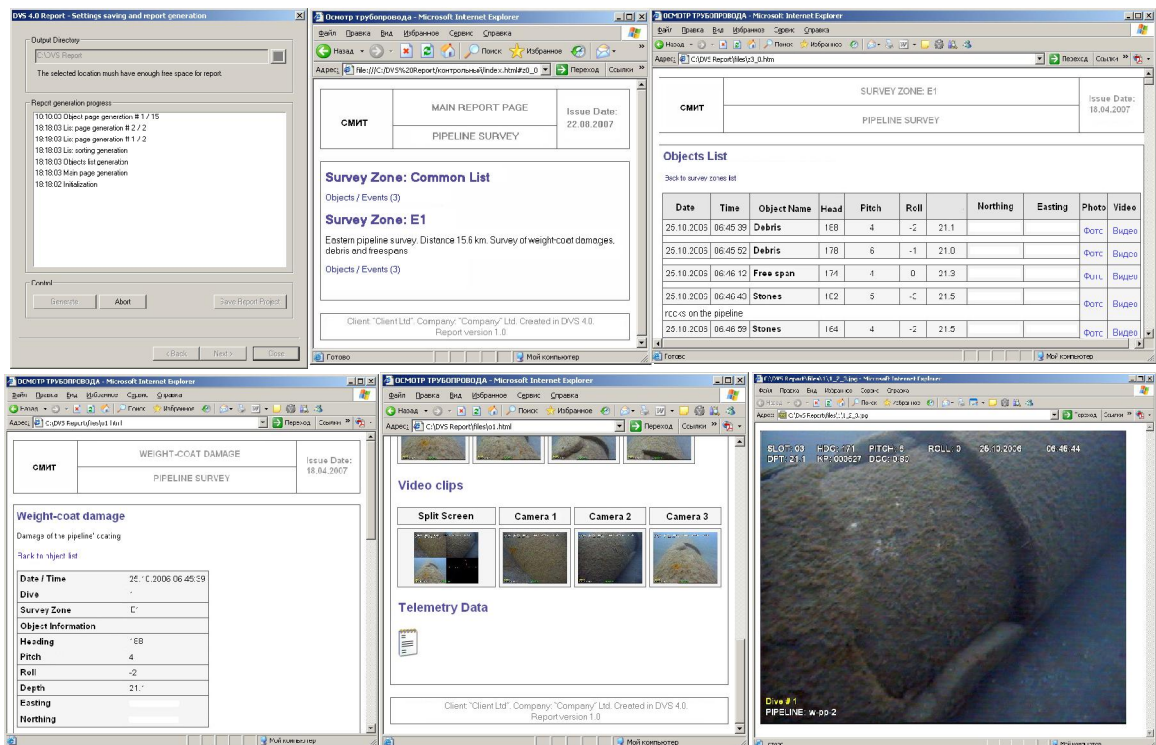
DVS 4.0 Report - Settings saving and report generation

Output Directory
C:\DVS Report
The selected location mush have enough free space for report

Report generation progress
10:10:03 Object page generation # 1 / 15
18:18:03 Lis: page generation # 2 / 2
18:18:03 Lis: page generation # 1 / 2
18:18:03 Lis: sorting generation
18:18:03 Objects list generation
18:18:03 Main page generation
18:18:02 Initialization

Control
Generate | Abort | Save Report Project

<Back | Next> | Close

Осмотр трубопровода - Microsoft Internet Explorer
Файл Правка Вид Избранное Сервис Справка
Назад | Поиск | Избранное
Адрес file:///C:/DVS%20Report/контрольный/index.html#z0_0 | Переход | Ссылки

| СМИТ | MAIN REPORT PAGE | Issue Date: 22.08.2007 |
|---|---|---|
| | PIPELINE SURVEY | |

Survey Zone: Common List
Objects / Events (3)

Survey Zone: E1
Eastern pipeline survey. Distance 15.6 km. Survey of weight-coat damages, debris and freespans
Objects / Events (3)

Client: "Client Ltd". Company: "Company" Ltd. Created in DVS 4.0. Report version 1.0.

Готово | Мой компьютер

ОСМОТР ТРУБОПРОВОДА - Microsoft Internet Explorer
Файл Правка Вид Избранное Сервис Справка
Назад | Поиск | Избранное
Адрес C:\DVS Report\files\z3_0.htm | Переход | Ссылки

| СМИТ | SURVEY ZONE: E1 | Issue Date: 18.04.2007 |
|---|---|---|
| | PIPELINE SURVEY | |

Objects List
Back to survey zones list

| Date | Time | Object Name | Head | Pitch | Roll | | Northing | Easting | Photo | Video |
|---|---|---|---|---|---|---|---|---|---|---|
| 25.10.2006 | 06:45:39 | Debris | 168 | 4 | -2 | 21.1 | | | Фото | Видео |
| 25.10.2006 | 06:45:52 | Debris | 178 | 6 | -1 | 21.0 | | | Фото | Видео |
| 25.10.2006 | 06:46:12 | Free span | 174 | 4 | 0 | 21.3 | | | Фото | Видео |
| 25.10.2006 | 06:46:40 | Stones | 162 | 5 | -0 | 21.5 | | | Фото | Видео |
| rocks on the pipeline | | | | | | | | | | |
| 25.10.2006 | 06:46:59 | Stones | 164 | 4 | -2 | 21.5 | | | Фото | Видео |

Готово | Мой компьютер

ОСМОТР ТРУБОПРОВОДА - Microsoft Internet Explorer
Файл Правка Вид Избранное Сервис Справка
Назад | Поиск | Избранное
Адрес C:\DVS Report\files\o1.html | Переход | Ссылки

| СМИТ | WEIGHT-COAT DAMAGE | Issue Date: 18.04.2007 |
|---|---|---|
| | PIPELINE SURVEY | |

Weight-coat damage
Damage of the pipeline coating
Back to object list

| Date / Time | 25.10.2006 06:45:39 |
|---|---|
| Dive | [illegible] |
| Survey Zone | E1 |
| Object Information | |
| Heading | 168 |
| Pitch | 4 |
| Roll | -2 |
| Depth | 21.1 |
| Easting | |
| Northing | |

Мой компьютер

ОСМОТР ТРУБОПРОВОДА - Microsoft Internet Explorer
Файл Правка Вид Избранное Сервис Справка
Назад | Поиск | Избранное
Адрес C:\DVS Report\files\o1.html | Переход | Ссылки

Video clips

| Split Screen | Camera 1 | Camera 2 | Camera 3 |
|---|---|---|---|

Telemetry Data

Client: "Client Ltd". Company: "Company" Ltd. Created in DVS 4.0. Report version 1.0.

Мой компьютер

C:\DVS Report\files\1_2_0.jpg - Microsoft Internet Explorer
Файл Правка Вид Избранное Сервис Справка
Назад | Поиск | Избранное
Адрес C:\DVS Report\files\1_2_0.jpg | Переход | Ссылки

SLOT: 03 HDG: 171 PITCH: 5 ROLL: 0 25/10/2006 06:45:44
DPT: 21.1 KP: 003627 DCC: 0.80

Dive # 1
PIPELINE: w-pp-2

Готово | Мой компьютер